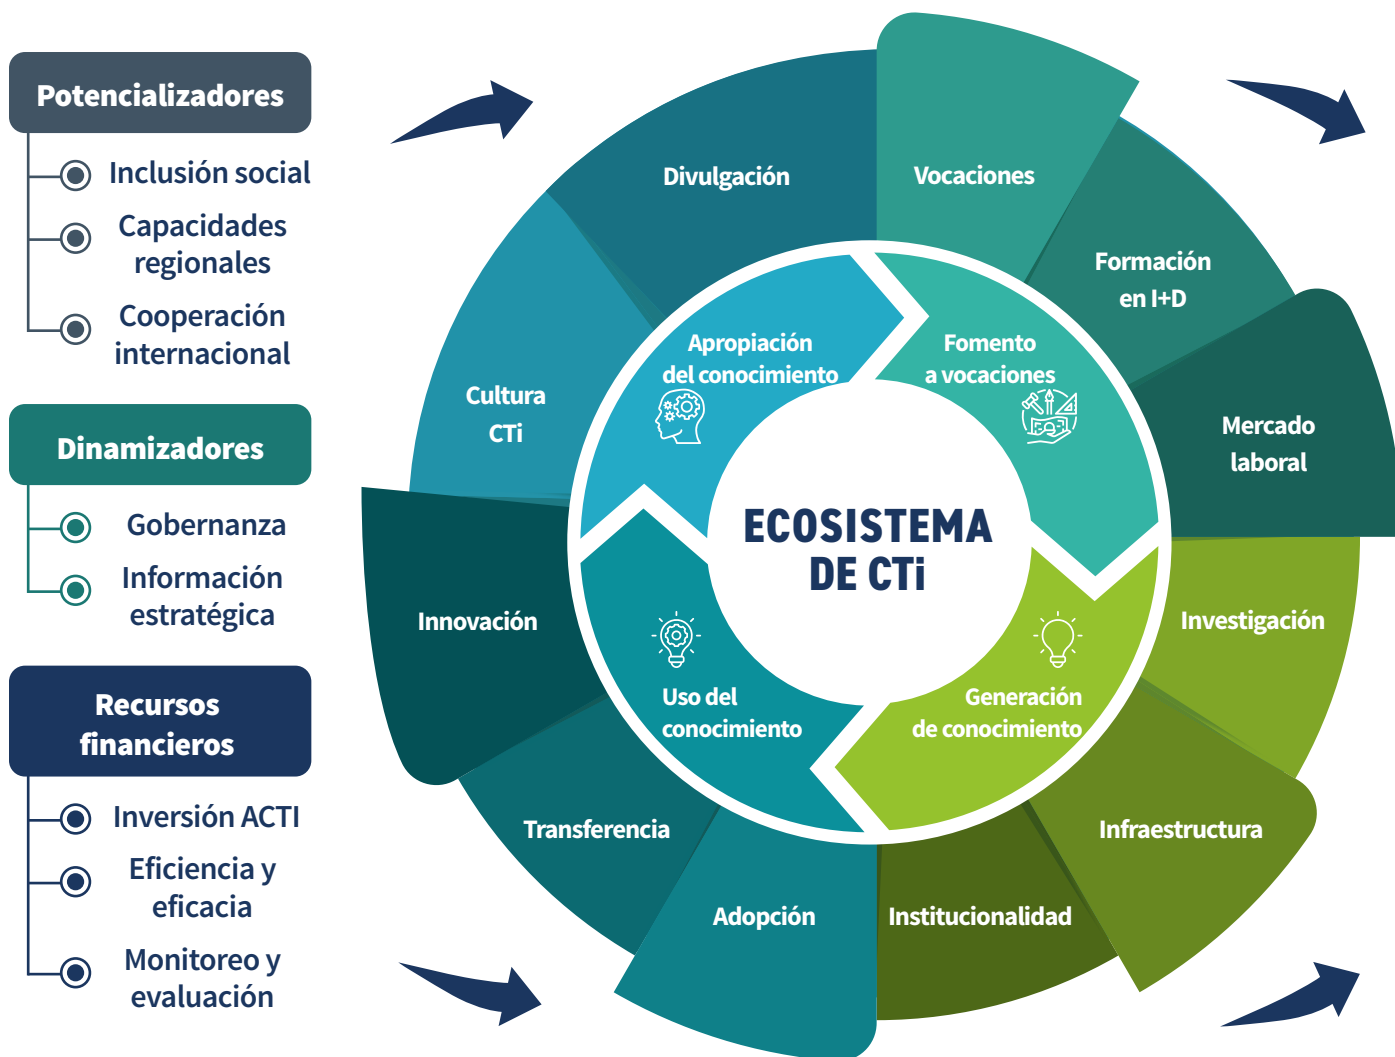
Potencializadores

Inclusión social

Capacidades regionales

Cooperación internacional

Dinamizadores

Gobernanza

Información estratégica

Recursos financieros

Inversión ACTI

Eficiencia y eficacia

Monitoreo y evaluación

Divulgación

Vocaciones

Formación en I+D

Mercado laboral

Cultura CTi

Innovación

Investigación

Transferencia

Infraestructura

Adopción

Institucionalidad

Apropiación del conocimiento

Fomento a vocaciones

ECOSISTEMA DE CTi

Uso del conocimiento

Generación de conocimiento